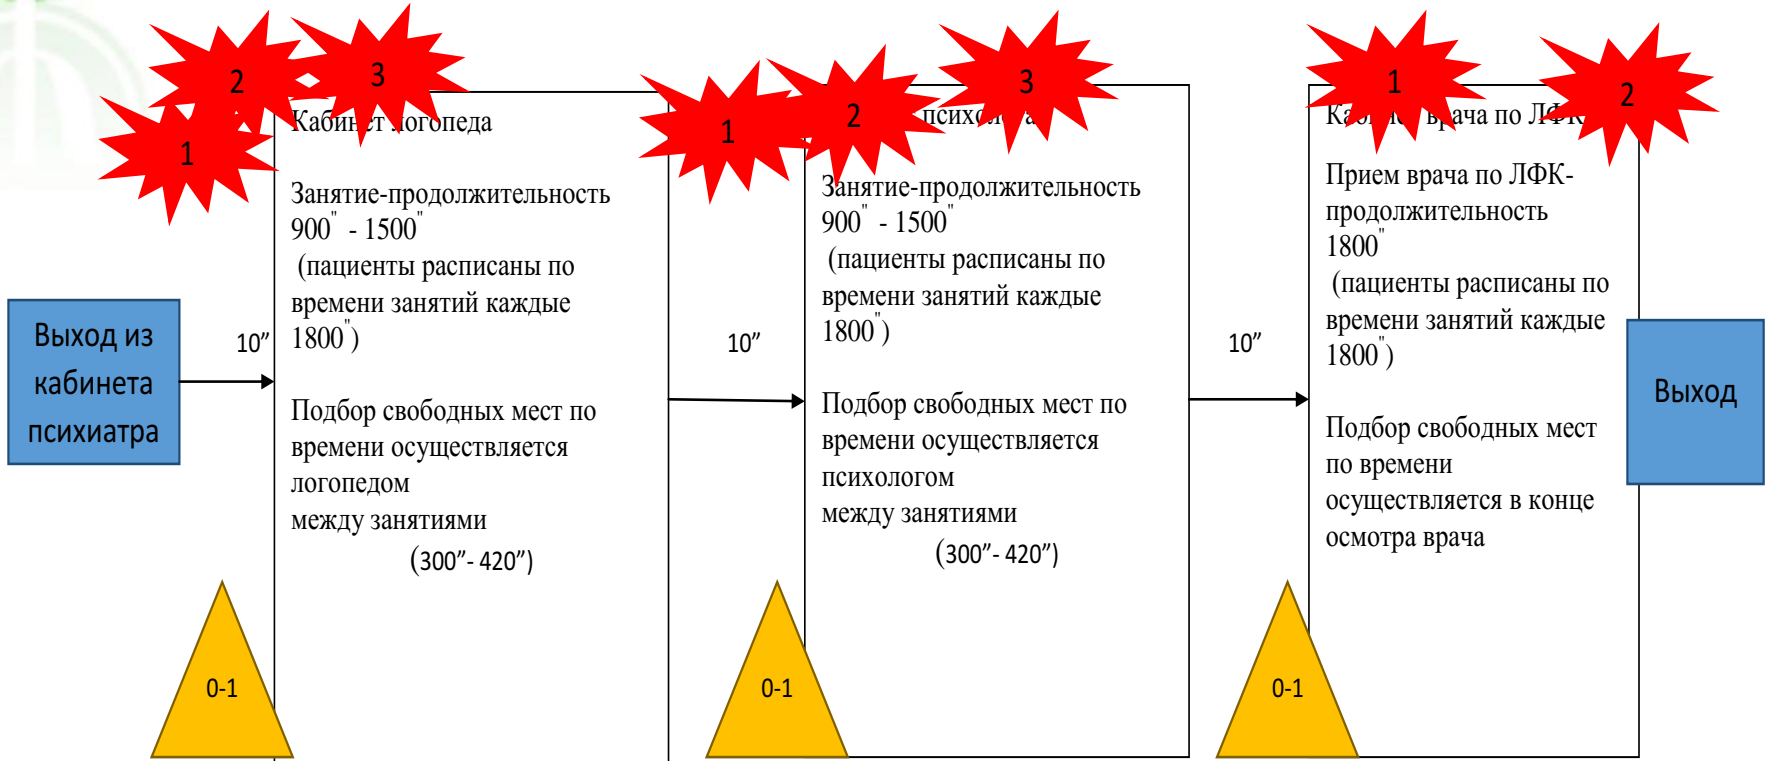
Выход из кабинета психиатра

10″

2

3

1

Каби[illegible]т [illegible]огопеда

Занятие-продолжительность $900''$ - $1500''$ (пациенты расписаны по времени занятий каждые $1800''$)

Подбор свободных мест по времени осуществляется логопедом между занятиями (300″- 420″)

0-1

10″

1

2

3

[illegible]психо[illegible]

Занятие-продолжительность $900''$ - $1500''$ (пациенты расписаны по времени занятий каждые $1800''$)

Подбор свободных мест по времени осуществляется психологом между занятиями (300″- 420″)

0-1

10″

1

2

Ка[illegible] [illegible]ача по ЛФК

Прием врача по ЛФК-продолжительность $1800''$ (пациенты расписаны по времени занятий каждые $1800''$)

Подбор свободных мест по времени осуществляется в конце осмотра врача

0-1

Выход